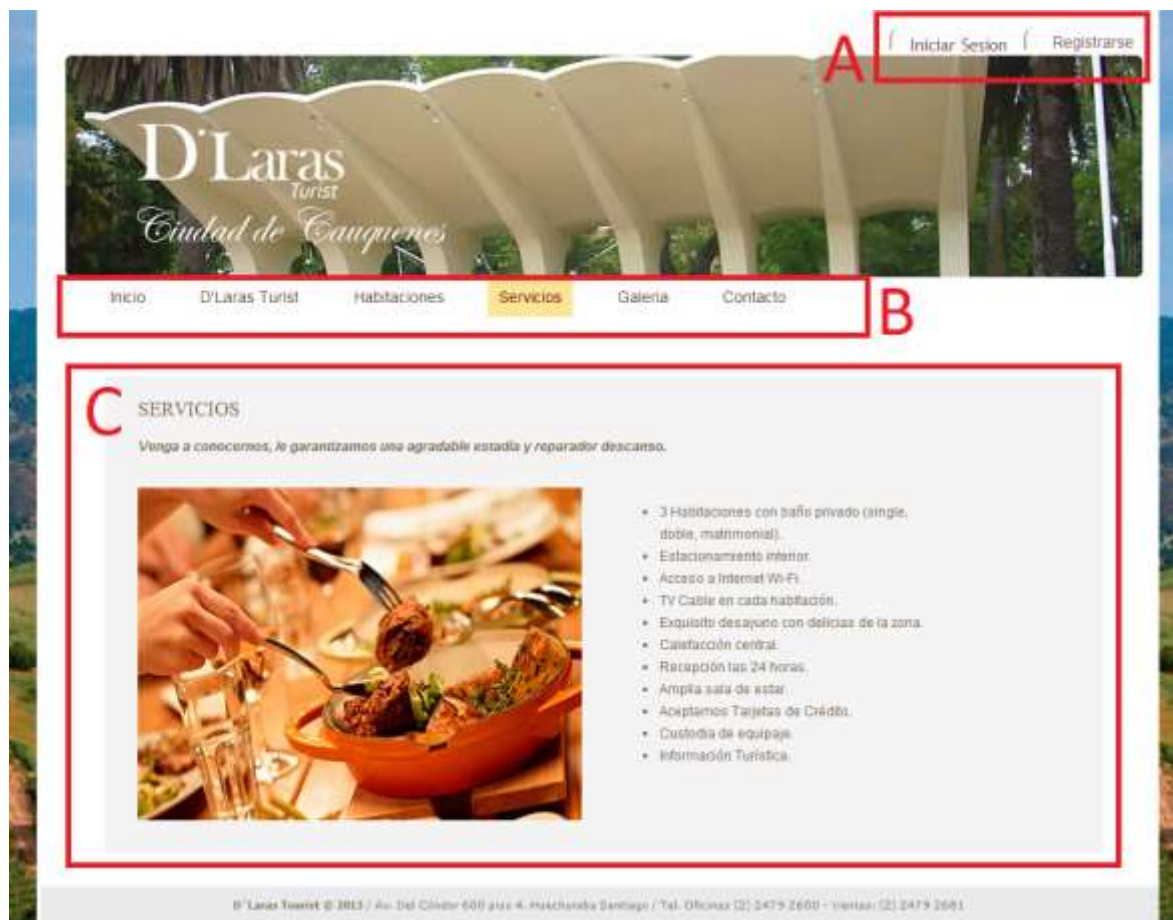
Iniciar Sesion Registrarse

A

D'Laras Turist

Ciudad de Cauquenes

Inicio D'Laras Turist Habitaciones Servicios Galeria Contacto

B

C

SERVICIOS

Venga a conocernos, le garantizamos una agradable estadía y reparador descanso.

- 3 Habitaciones con baño privado (single, doble, matrimonial).
- Estacionamiento interior.
- Acceso a Internet Wi-Fi.
- TV Cable en cada habitación.
- Exquisito desayuno con delicias de la zona.
- Calefacción central.
- Recepción las 24 horas.
- Amplia sala de estar.
- Aceptamos Tarjetas de Crédito.
- Custodia de equipaje.
- Información Turística.

D'Laras Turist © 2013 / Av. Del Cóndor 600 piso 4, Huechuraba Santiago / Tel. Oficinas (2) 2479 2600 - Ventas: (2) 2479 2681